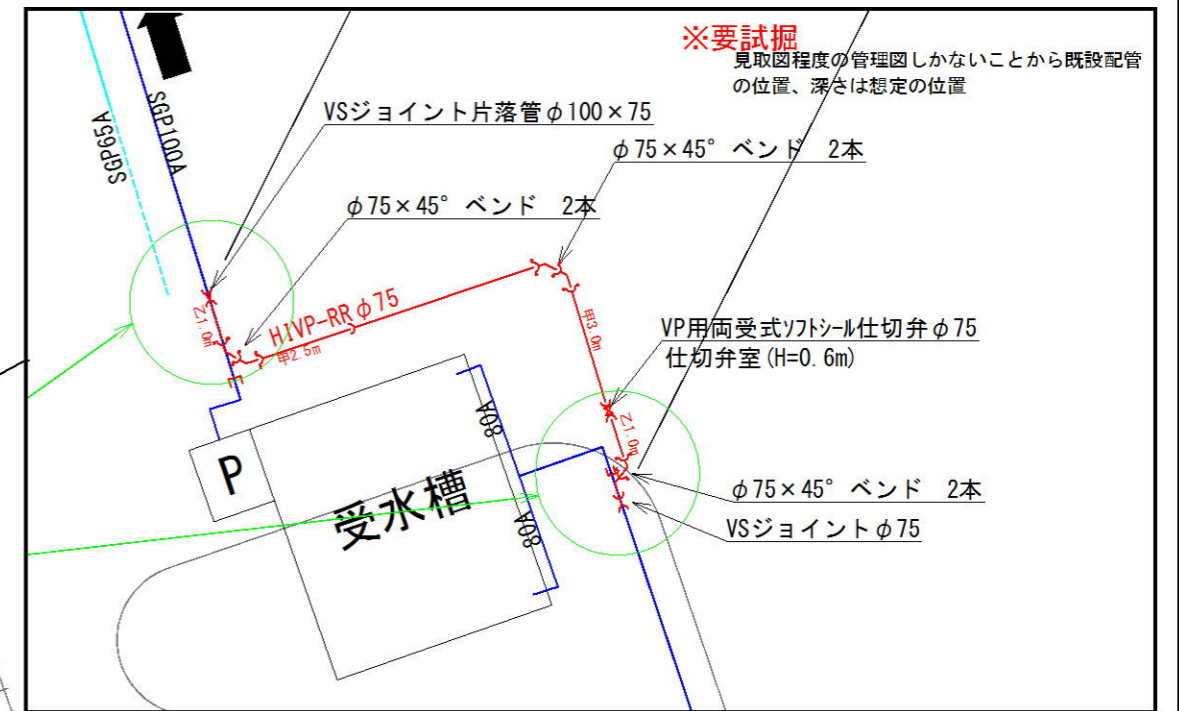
※要試掘
見取図程度の管理図しかないことから既設配管の位置、深さは想定の位置

SGP65A
SGP100A

VSジョイント片落管$\phi$100×75

$\phi$75×45° ベンド 2本

$\phi$75×45° ベンド 2本

HIVP-RR$\phi$75

L=1.0m
甲2.5m
甲3.0m
L=1.0m

VP用両受式ソフトシール仕切弁$\phi$75
仕切弁室(H=0.6m)

80A
80A

P

受水槽

$\phi$75×45° ベンド 2本

VSジョイント$\phi$75